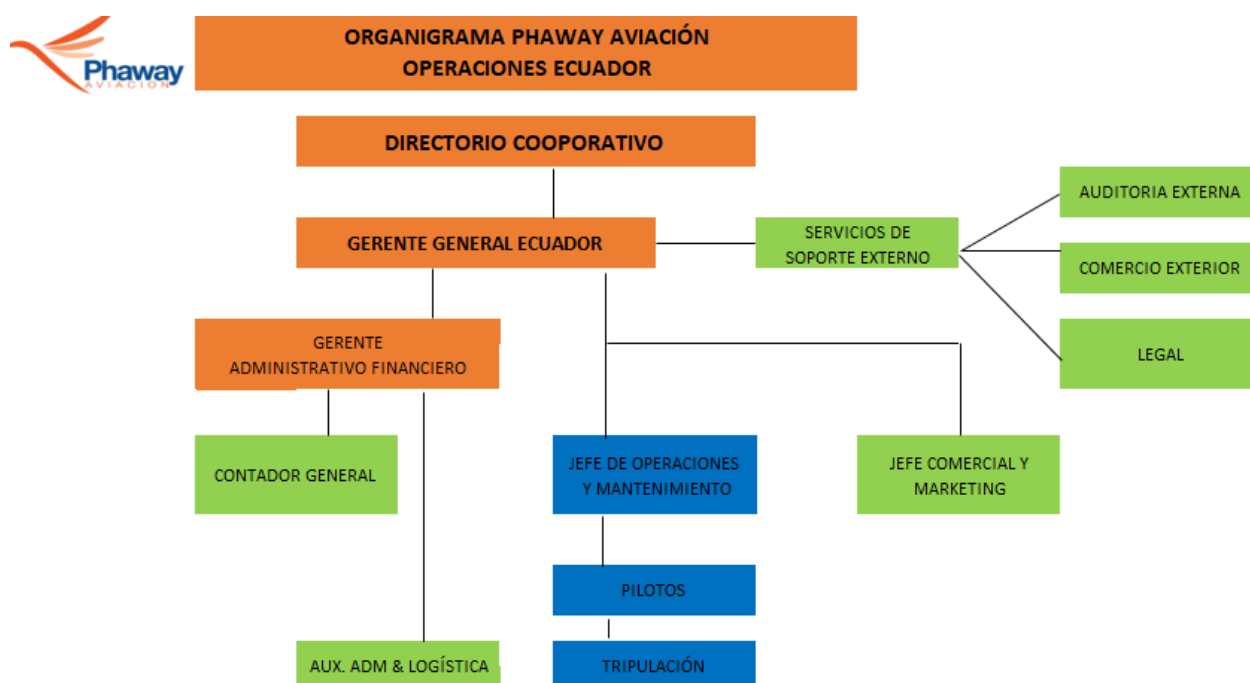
Phaway AVIACION

ORGANIGRAMA PHAWAY AVIACIÓN
OPERACIONES ECUADOR

DIRECTORIO COOPORATIVO

GERENTE GENERAL ECUADOR

SERVICIOS DE SOPORTE EXTERNO

AUDITORIA EXTERNA

COMERCIO EXTERIOR

LEGAL

GERENTE ADMINISTRATIVO FINANCIERO

CONTADOR GENERAL

JEFE DE OPERACIONES Y MANTENIMIENTO

JEFE COMERCIAL Y MARKETING

PILOTOS

AUX. ADM & LOGÍSTICA

TRIPULACIÓN